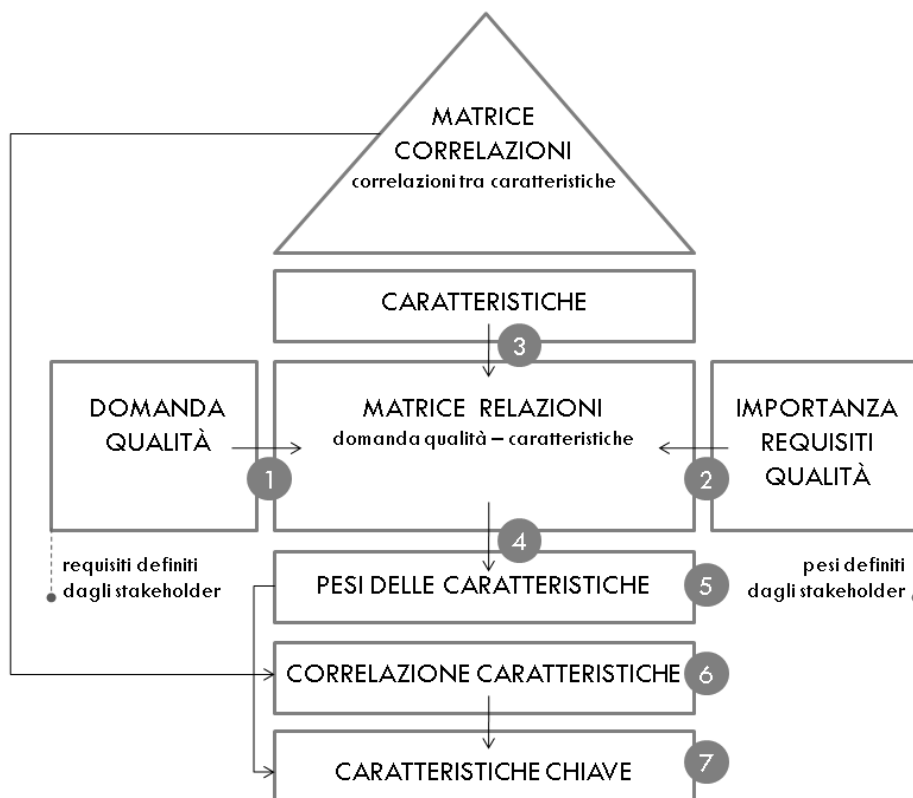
MATRICE
CORRELAZIONI
correlazioni tra caratteristiche

CARATTERISTICHE

3

DOMANDA
QUALITÀ

1

MATRICE RELAZIONI
domanda qualità – caratteristiche

IMPORTANZA
REQUISITI
QUALITÀ

2

4

requisiti definiti
dagli stakeholder

PESI DELLE CARATTERISTICHE

5

pesi definiti
dagli stakeholder

CORRELAZIONE CARATTERISTICHE

6

CARATTERISTICHE CHIAVE

7